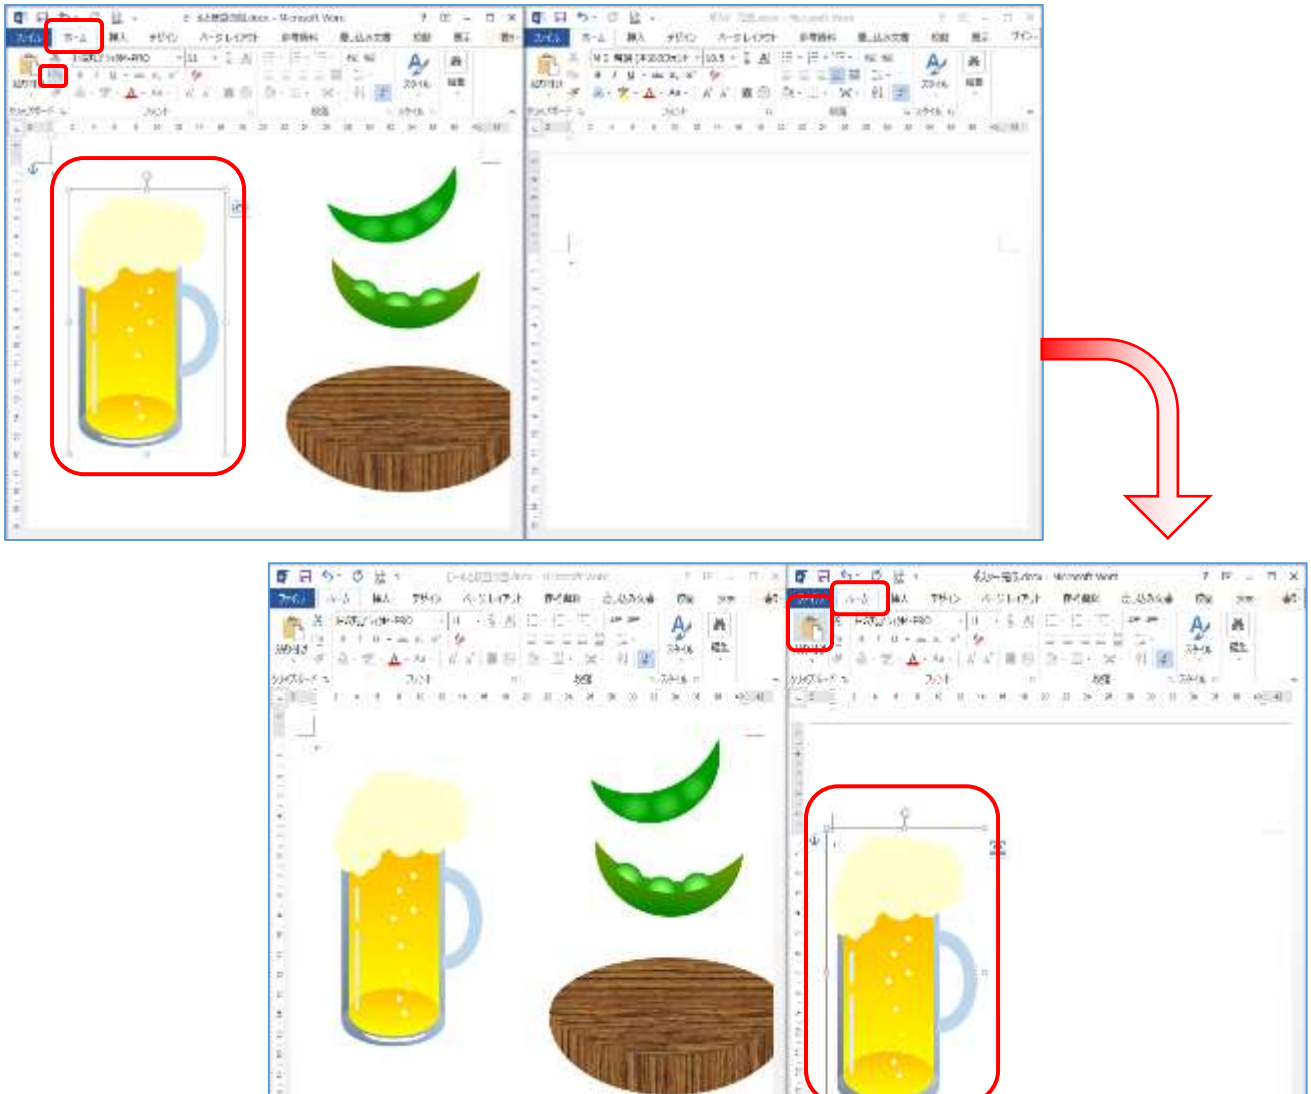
ファイル ホーム 挿入 デザイン ページレイアウト 参考資料 差し込み文書 校閲 表示
Microsoft Word
貼り付け
クリップボード フォント 段落 スタイル 編集

ファイル ホーム 挿入 デザイン ページレイアウト 参考資料 差し込み文書 校閲 表示
Microsoft Word
10.5
クリップボード フォント 段落 スタイル 編集

ファイル ホーム 挿入 デザイン ページレイアウト 参考資料 差し込み文書 校閲 表示
Microsoft Word
貼り付け
クリップボード フォント 段落 スタイル 編集

ファイル ホーム 挿入 デザイン ページレイアウト 参考資料 差し込み文書 校閲 表示
Microsoft Word
貼り付け
クリップボード フォント 段落 スタイル 編集